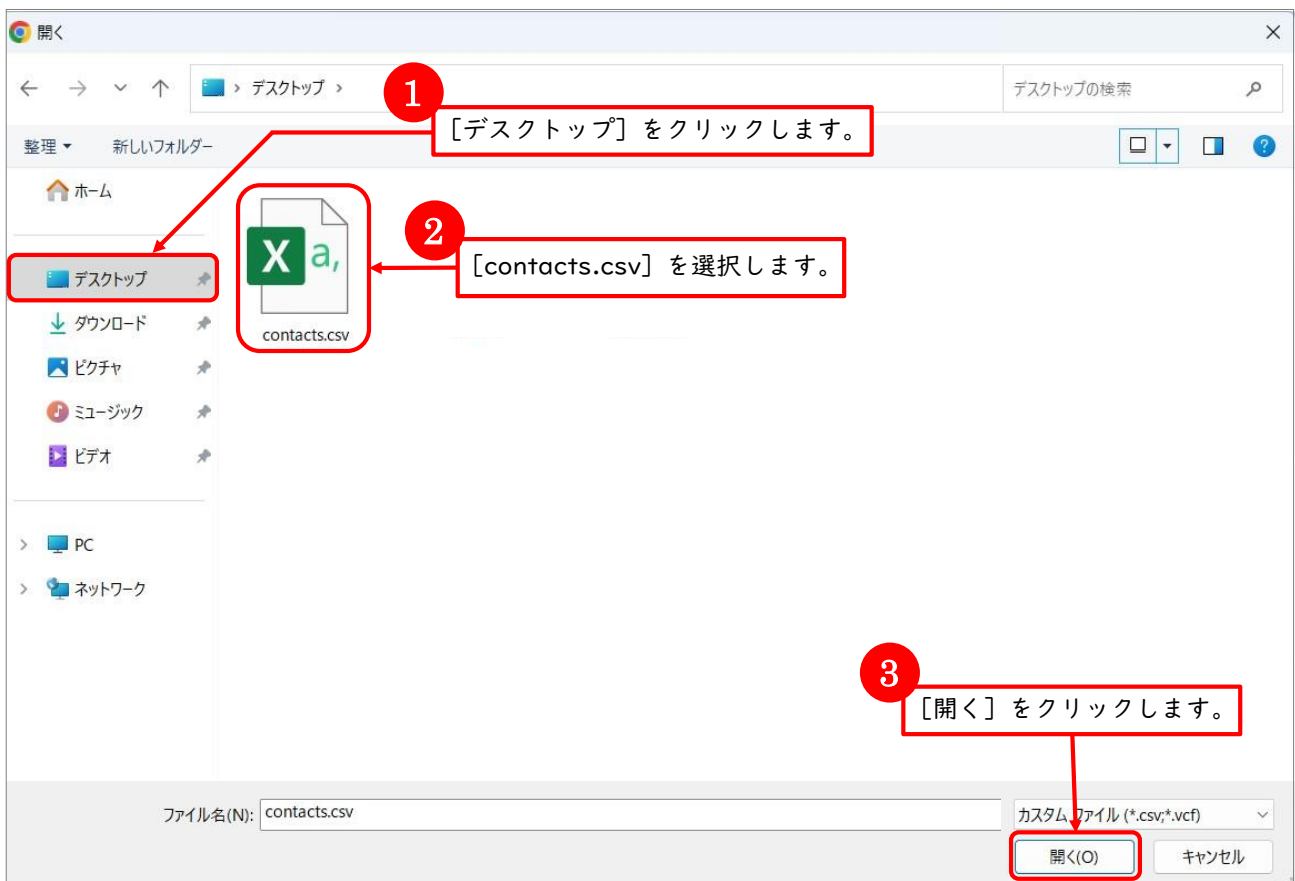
開く

× 

← → ∨ ↑ > デスクトップ >

デスクトップの検索

1
［デスクトップ］をクリックします。

整理 ▾ 新しいフォルダー

?

ホーム

デスクトップ

ダウンロード

ピクチャ

ミュージック

ビデオ

PC

ネットワーク

X a,

contacts.csv

2
［contacts.csv］を選択します。

3
［開く］をクリックします。

ファイル名(N): contacts.csv

カスタム ファイル (*.csv;*.vcf)

開く(O)

キャンセル